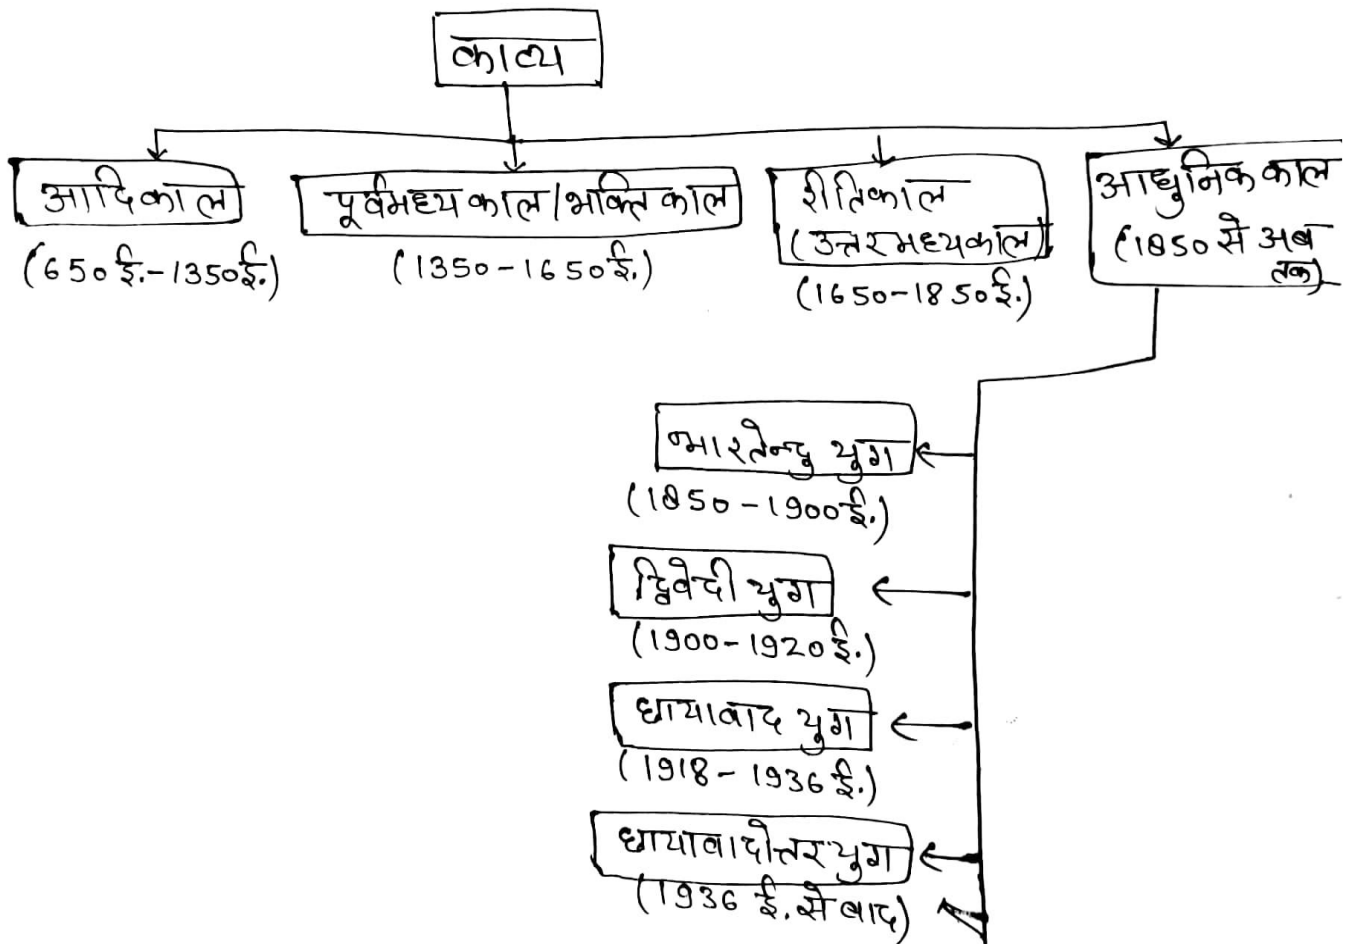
काव्य

आदिकाल
(650 ई.-1350 ई.)

पूर्वमध्यकाल/भक्तिकाल
(1350-1650 ई.)

रीतिकाल
(उत्तरमध्यकाल)
(1650-1850 ई.)

आधुनिककाल
(1850 से अब तक)

भारतेन्दु युग
(1850-1900 ई.)

द्विवेदी युग
(1900-1920 ई.)

छायावाद युग
(1918-1936 ई.)

छायावादोत्तर युग
(1936 ई. से बाद)